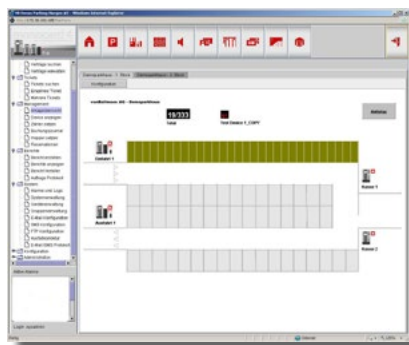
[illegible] - Windows Internet Explorer

Haltlage suchen
Haltlage editieren
Tickets
Ticket suchen
Gesperrtes Ticket
Manuelle Tickets
Management
Anlagenübersicht
Zähler anzeigen
Zähler setzen
Buchungsjournal
Freigabe Ticket
Parameter
Berichte
Berichtsvorlagen
Berichte anzeigen
Berichtshistorie
Auftrags Protokoll
System
Alarme und Logs
Systemverwaltung
Geräteverwaltung
Gruppenverwaltung
E-Mail Konfiguration
SMS Konfiguration
FTP Konfiguration
Kartenformate
E-Mail SMS Protokoll
Konfiguration
Administration

Aktive Alarme

Login: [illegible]

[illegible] | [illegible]
Konfiguration

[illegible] - Anlagenübersicht

19/333
Total

Test Device 1_COPY

Aktivieren

Einfahrt 1

Ausfahrt 1

Kasse 1

Kasse 2

Internet